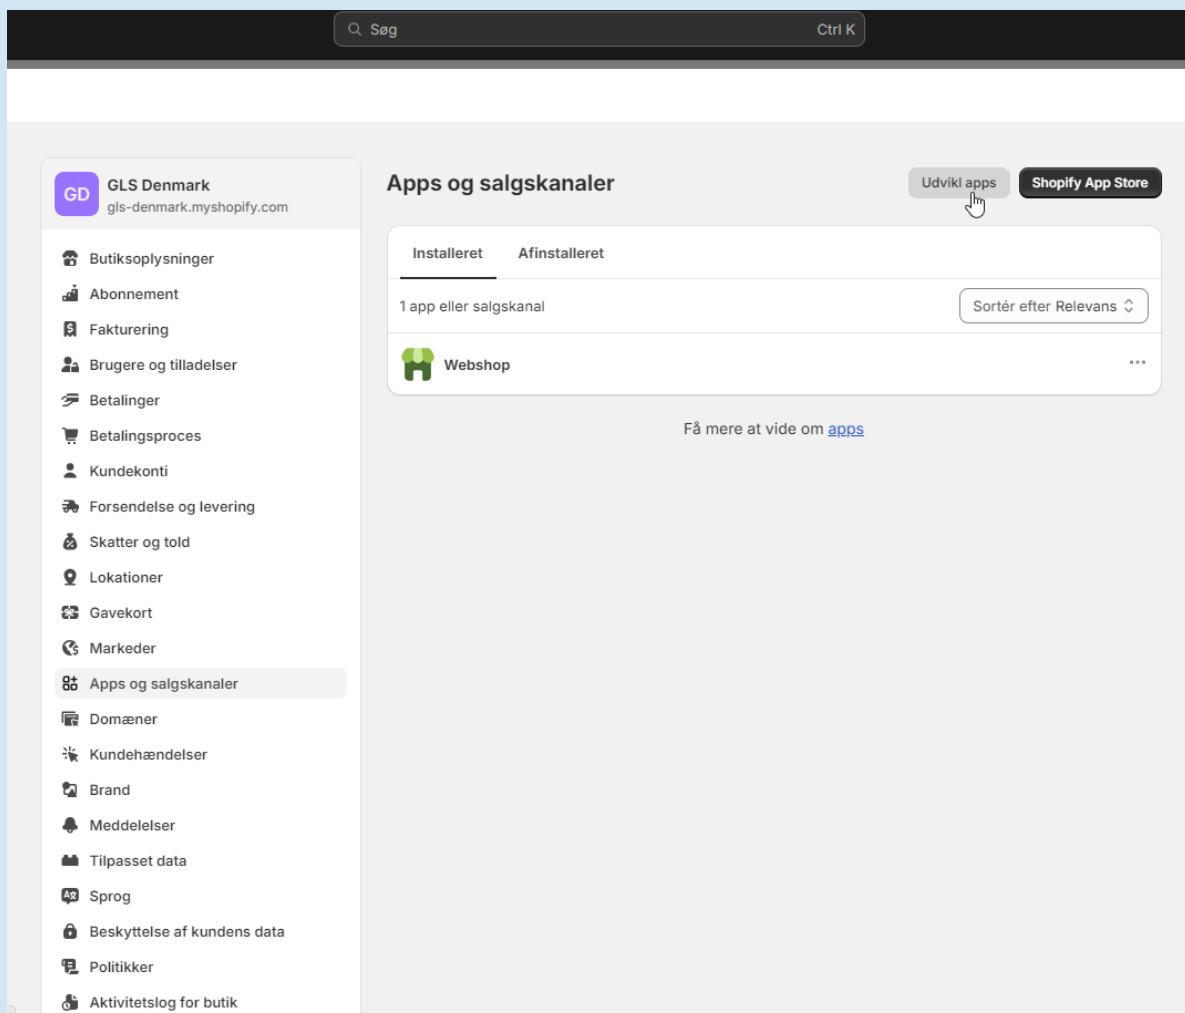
Søg Ctrl K

GD GLS Denmark
gls-denmark.myshopify.com

Butiksoplysninger
Abonnement
Fakturering
Brugere og tilladelser
Betalinger
Betalingsproces
Kundekonti
Forsendelse og levering
Skatter og told
Lokationer
Gavekort
Markeder
Apps og salgskanaler
Domæner
Kundehændelser
Brand
Meddelelser
Tilpasset data
Sprog
Beskyttelse af kundens data
Politikker
Aktivitetslog for butik

Apps og salgskanaler

Udvikl apps
Shopify App Store

Installeret
Afinstalleret

1 app eller salgskanal
Sortér efter Relevans

Webshop

Få mere at vide om apps